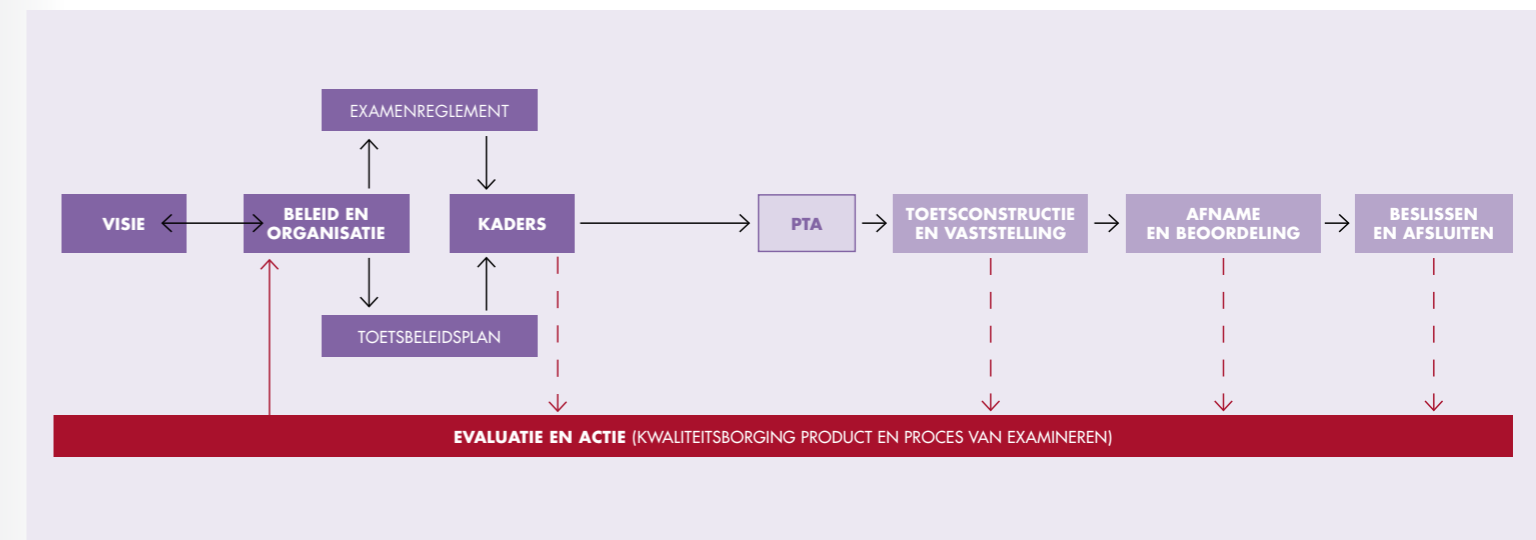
EXAMENREGLEMENT

VISIE

BELEID EN ORGANISATIE

KADERS

PTA

TOETSCONSTRUCTIE EN VASTSTELLING

AFNAME EN BEOORDELING

BESLISSEN EN AFSLUITEN

TOETSBELEIDSPLAN

EVALUATIE EN ACTIE (KWALITEITSBORGING PRODUCT EN PROCES VAN EXAMINEREN)